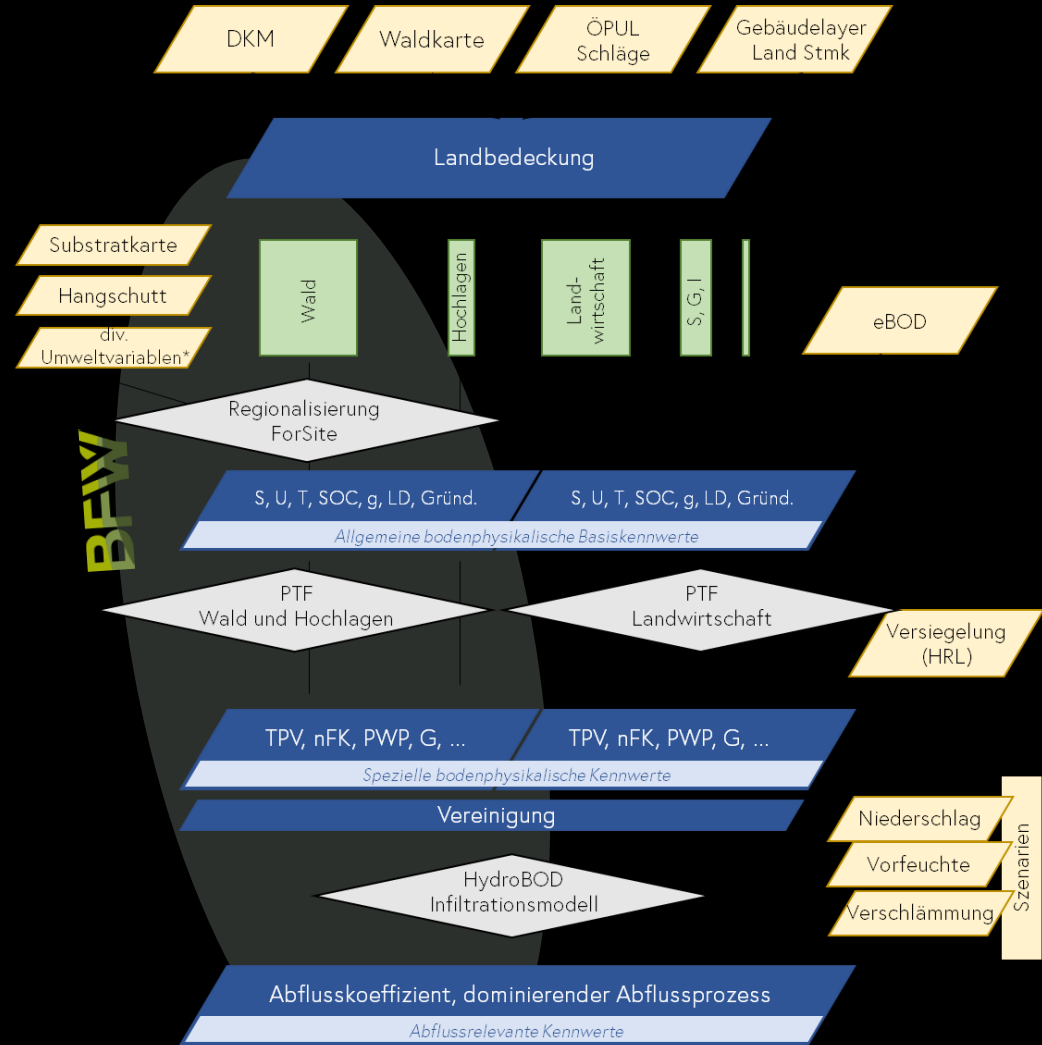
DKM

Waldkarte

ÖPUL
Schläge

Gebäudelayer
Land Stmk

Landbedeckung

Substratkarte

Hangschutt

div.
Umweltvariablen*

Wald

Hochlagen

Landwirtschaft

S, G, I

eBOD

BFW

Regionalisierung
ForSite

S, U, T, SOC, g, LD, Gründ.

S, U, T, SOC, g, LD, Gründ.

Allgemeine bodenphysikalische Basiskennwerte

PTF
Wald und Hochlagen

PTF
Landwirtschaft

Versiegelung
(HRL)

TPV, nFK, PWP, G, ...

TPV, nFK, PWP, G, ...

Spezielle bodenphysikalische Kennwerte

Vereinigung

Niederschlag

Vorfeuchte

Verschlämmung

Szenarien

HydroBOD
Infiltrationsmodell

Abflusskoeffizient, dominierender Abflussprozess

Abflussrelevante Kennwerte